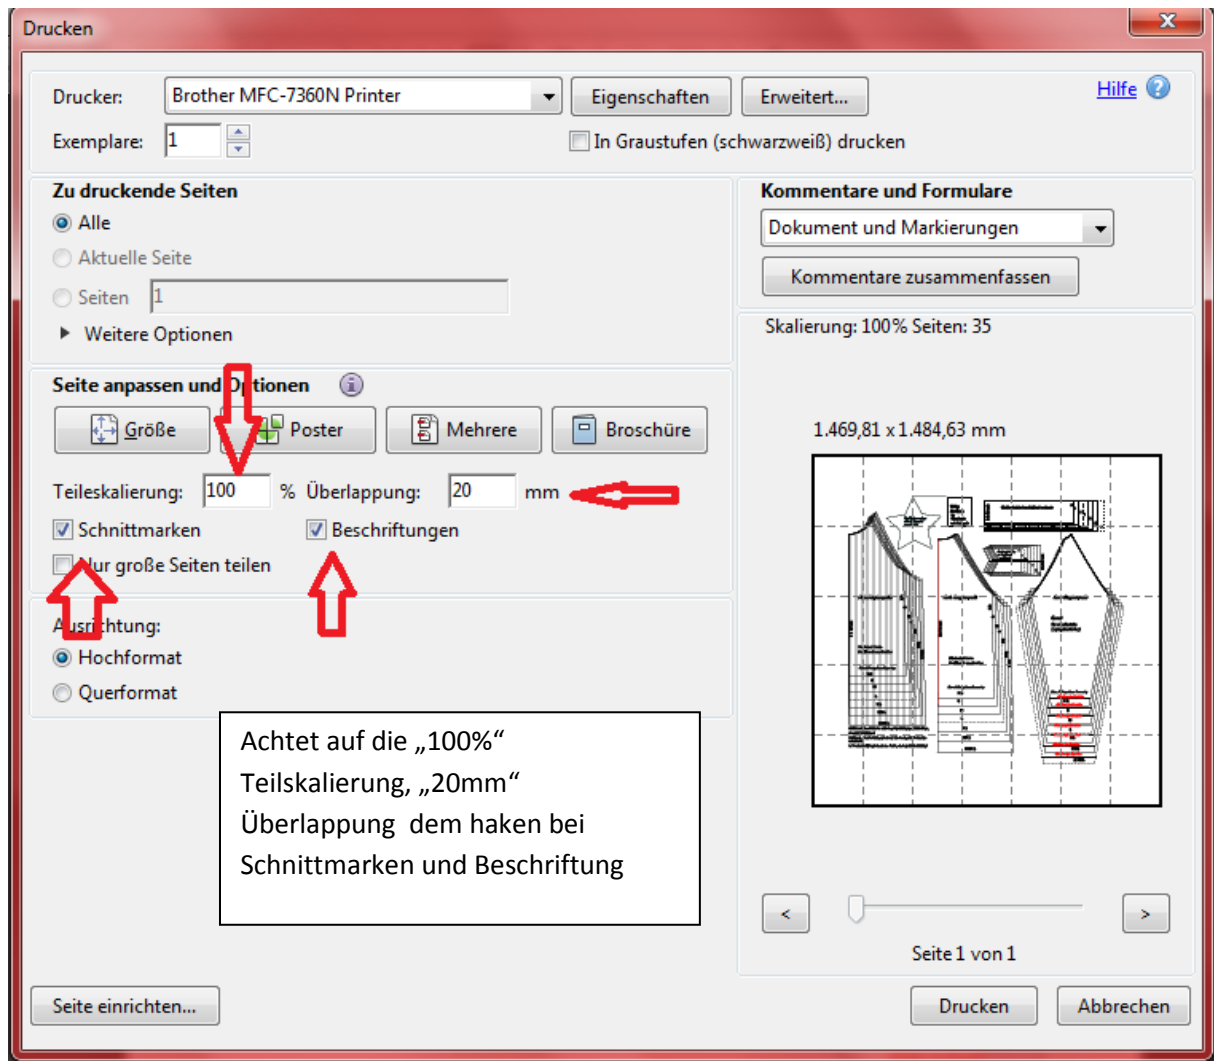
Drucken

Drucker: Brother MFC-7360N Printer

Eigenschaften

Erweitert...

Hilfe

Exemplare: 1

In Graustufen (schwarzweiß) drucken

Zu druckende Seiten

Alle

Aktuelle Seite

Seiten 1

Weitere Optionen

Seite anpassen und Optionen

Größe

Poster

Mehrere

Broschüre

Teileskalierung: 100 % Überlappung: 20 mm

Schnittmarken

Beschriftungen

Nur große Seiten teilen

Ausrichtung:

Hochformat

Querformat

Kommentare und Formulare

Dokument und Markierungen

Kommentare zusammenfassen

Skalierung: 100% Seiten: 35

1.469,81 x 1.484,63 mm

Achtet auf die „100%“ Teilskalierung, „20mm“ Überlappung dem haken bei Schnittmarken und Beschriftung

<

>

Seite 1 von 1

Seite einrichten...

Drucken

Abbrechen